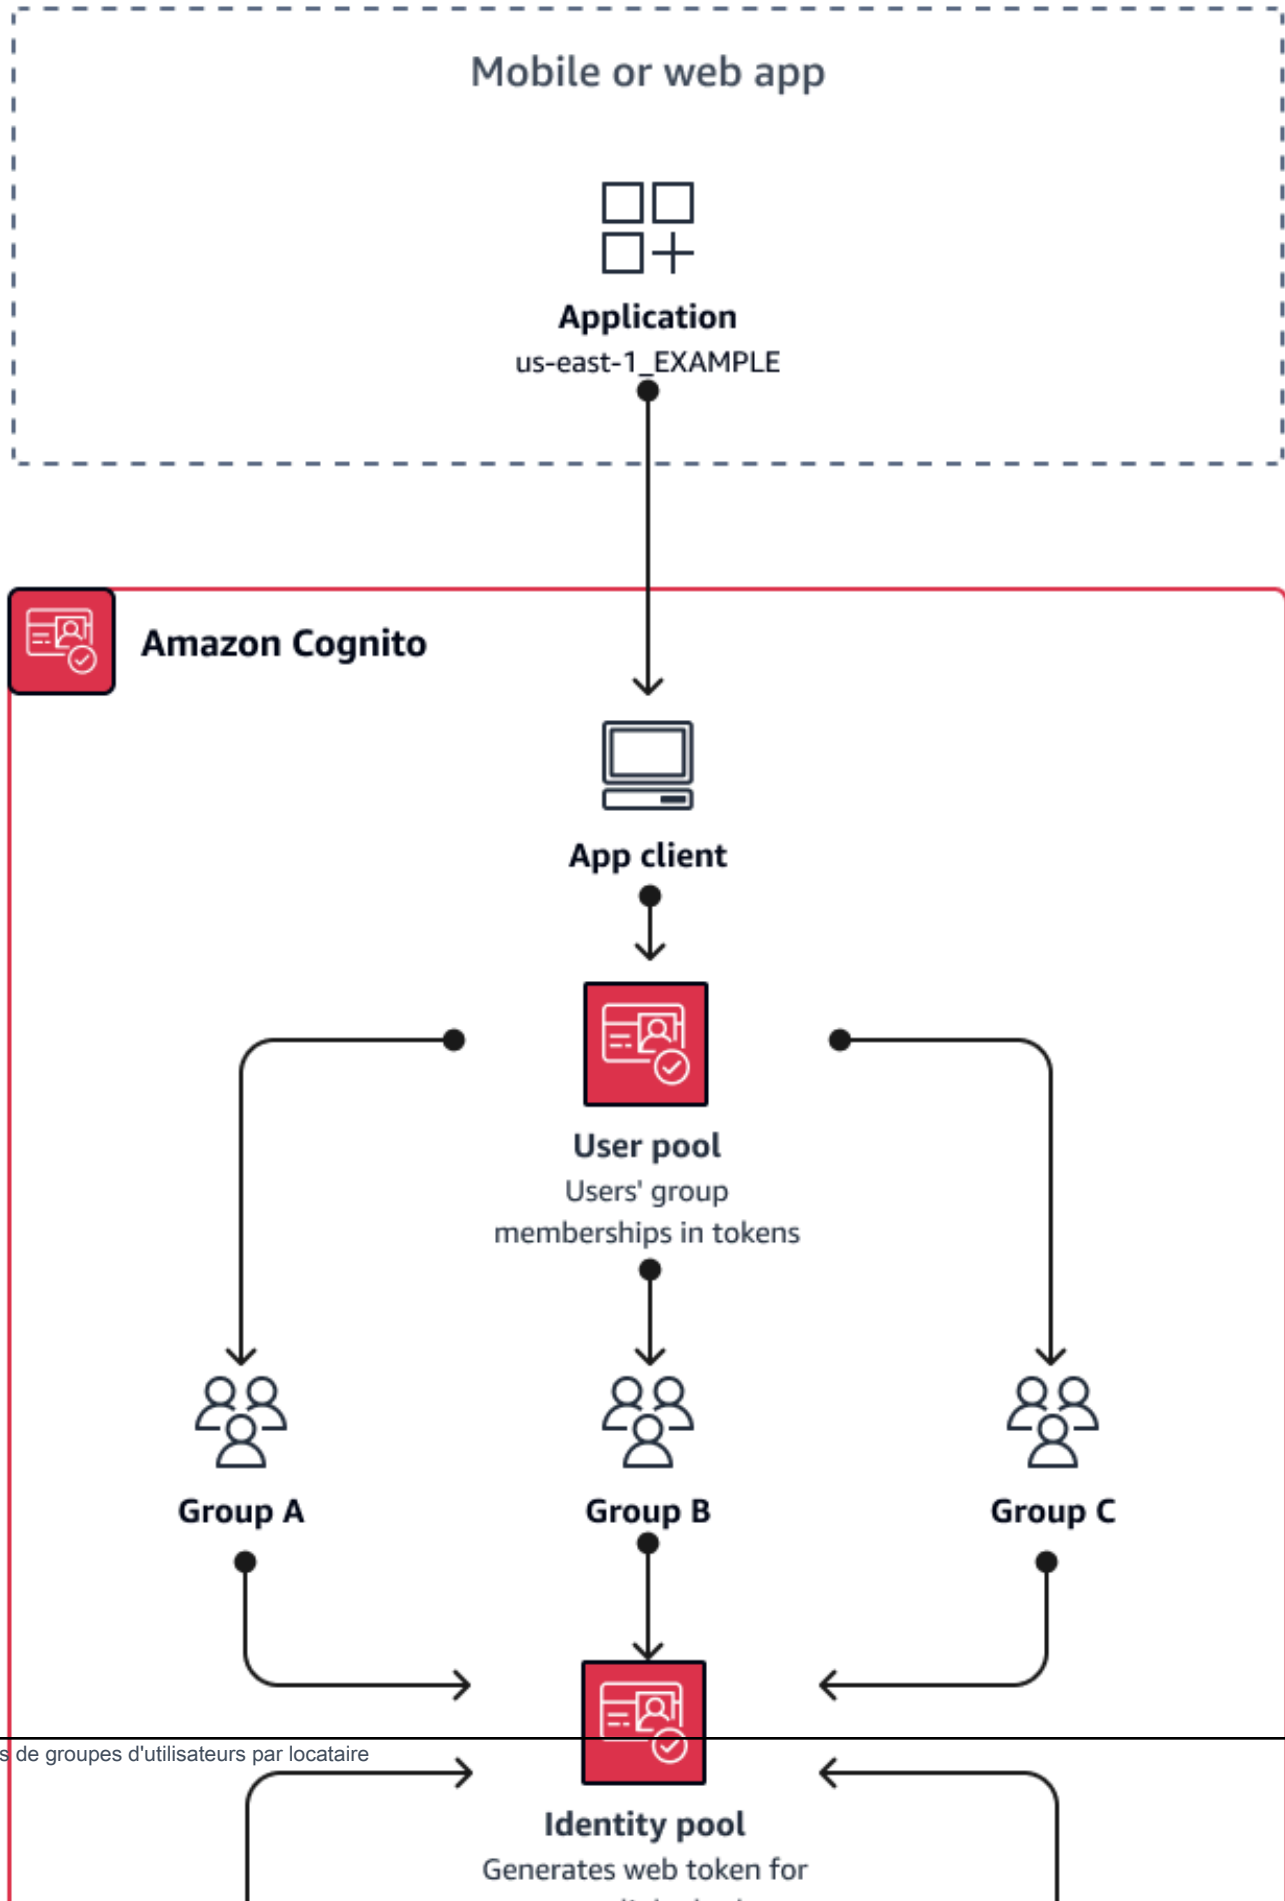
Mobile or web app

Application
us-east-1_EXAMPLE

Amazon Cognito

App client

User pool
Users' group memberships in tokens

Group A

Group B

Group C

s de groupes d'utilisateurs par locataire

Identity pool
Generates web token for
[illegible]